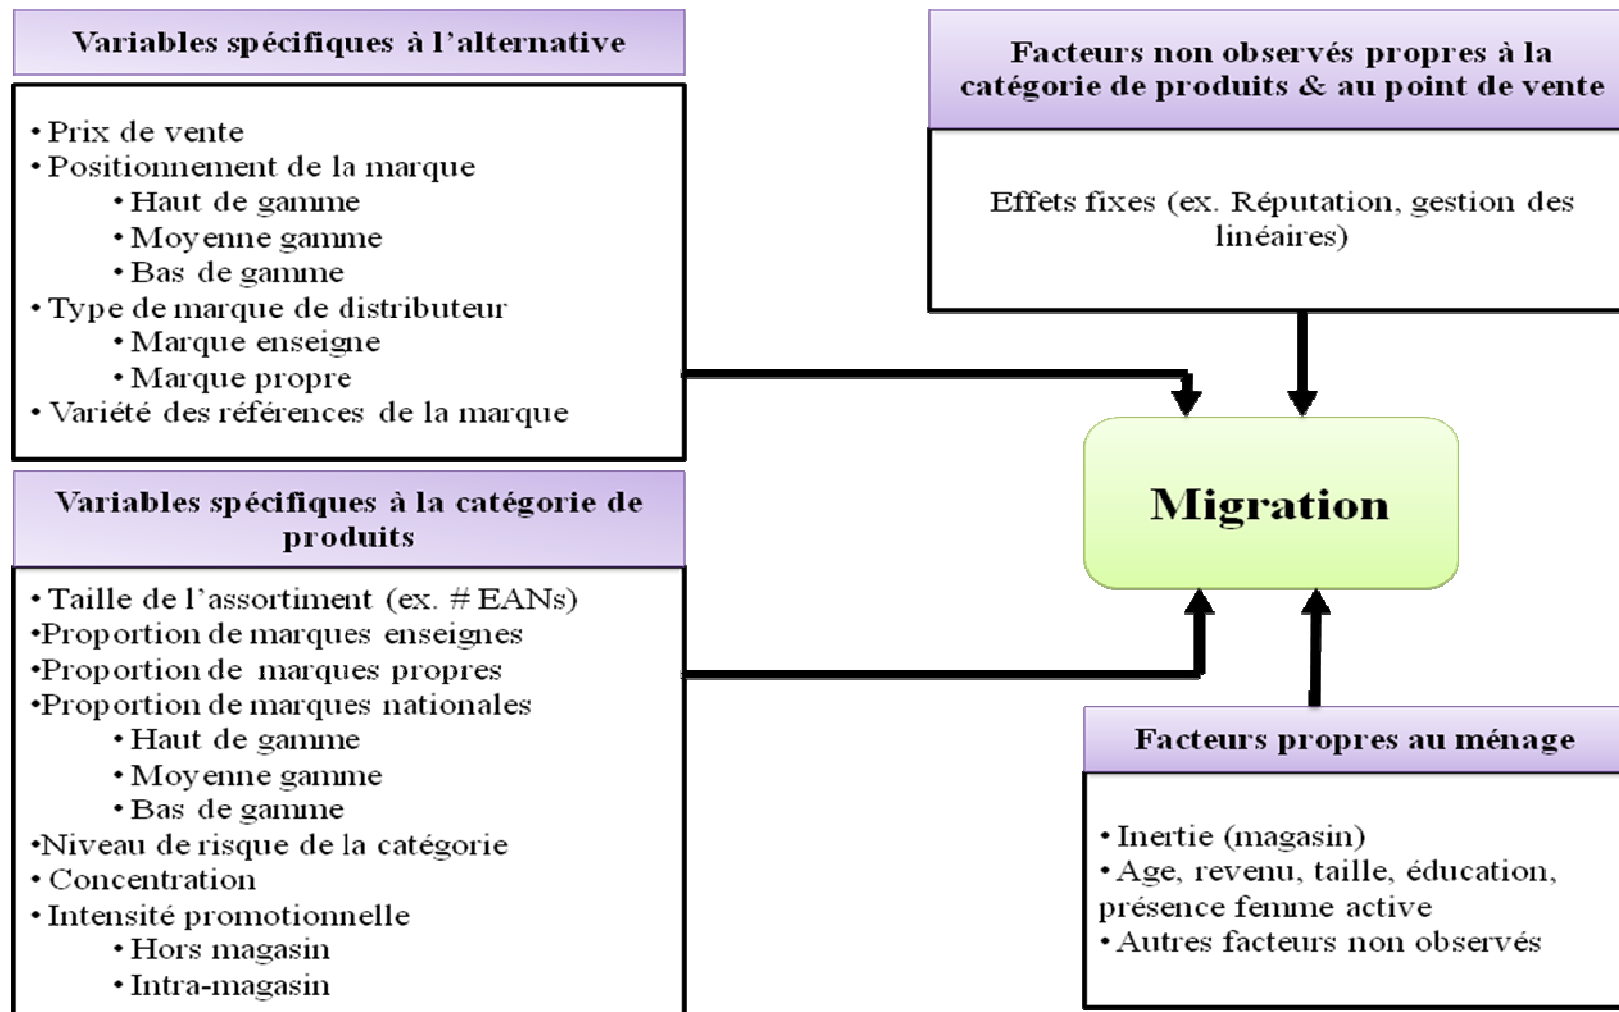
Variables spécifiques à l'alternative

• Prix de vente
• Positionnement de la marque
• Haut de gamme
• Moyenne gamme
• Bas de gamme
• Type de marque de distributeur
• Marque enseigne
• Marque propre
• Variété des références de la marque

Variables spécifiques à la catégorie de produits

• Taille de l'assortiment (ex. # EANs)
•Proportion de marques enseignes
•Proportion de marques propres
•Proportion de marques nationales
• Haut de gamme
• Moyenne gamme
• Bas de gamme
•Niveau de risque de la catégorie
• Concentration
• Intensité promotionnelle
• Hors magasin
• Intra-magasin

Facteurs non observés propres à la catégorie de produits & au point de vente

Effets fixes (ex. Réputation, gestion des linéaires)

Migration

Facteurs propres au ménage

• Inertie (magasin)
• Age, revenu, taille, éducation, présence femme active
• Autres facteurs non observés